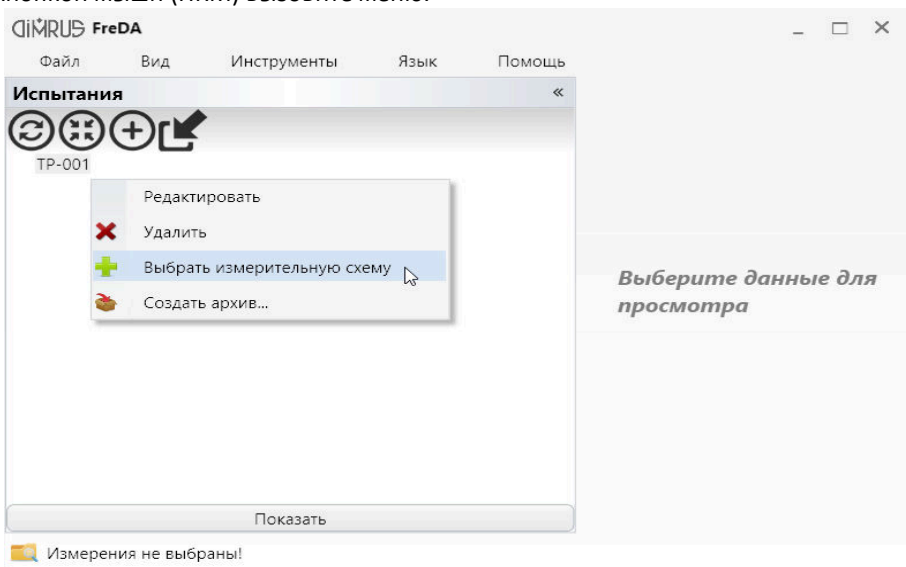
DIMRUS FreDA

Файл Вид Инструменты Язык Помощь

Испытания «

TP-001

Редактировать

Удалить

Выбрать измерительную схему

Создать архив...

Выберите данные для просмотра

Показать

Измерения не выбраны!